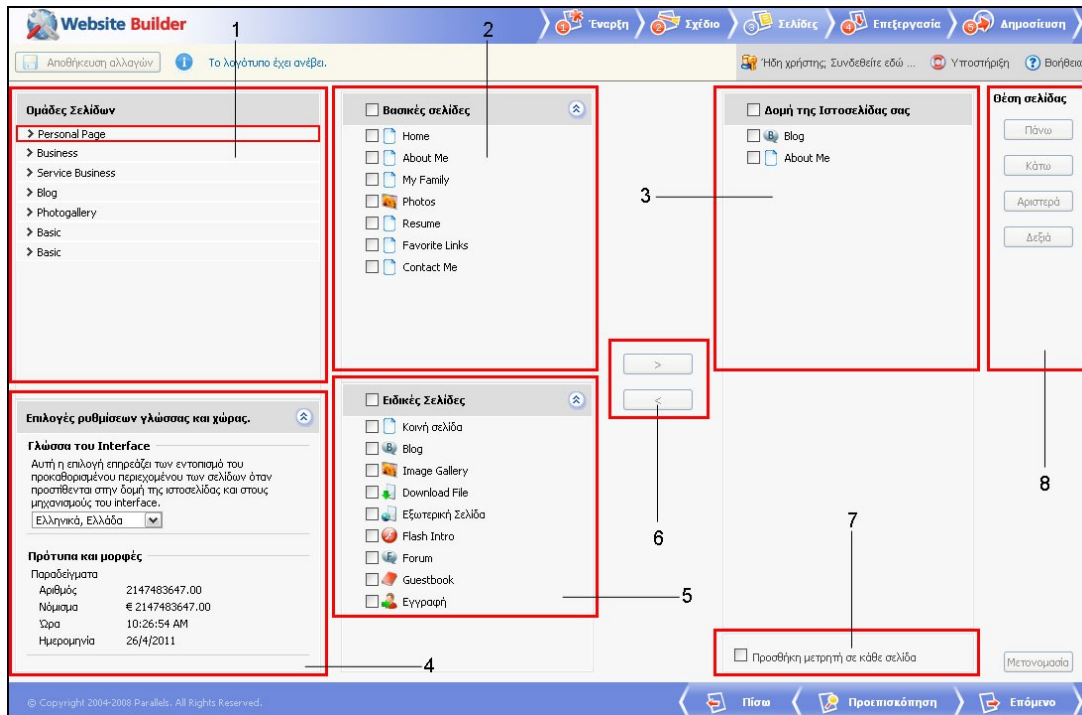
Website Builder

1 Έναρξη 2 Σχέδιο 3 Σελίδες 4 Επεξεργασία 5 Δημοσίευση

Αποθήκευση αλλαγών

Το λογότυπο έχει ανέβει.

Ήδη χρήστης; Συνδεθείτε εδώ ... Υποστήριξη Βοήθεια

1

2

Ομάδες Σελίδων
> Personal Page
> Business
> Service Business
> Blog
> Photogallery
> Basic
> Basic

Βασικές σελίδες
Home
About Me
My Family
Photos
Resume
Favorite Links
Contact Me

Δομή της Ιστοσελίδας σας
Blog
About Me

3

Θέση σελίδας
Πάνω
Κάτω
Αριστερά
Δεξιά

>
<

Επιλογές ρυθμίσεων γλώσσας και χώρας.

Γλώσσα του Interface
Αυτή η επιλογή επηρεάζει τον εντοπισμό του προκαθορισμένου περιεχομένου των σελίδων όταν προστίθενται στην δομή της ιστοσελίδας και στους μηχανισμούς του interface.
Ελληνικά, Ελλάδα

Πρότυπα και μορφές
Παραδείγματα

| Αριθμός | 2147483647.00 |
|---|---|
| Νόμισμα | € 2147483647.00 |
| Ώρα | 10:26:54 AM |
| Ημερομηνία | 26/4/2011 |

Ειδικές Σελίδες
Κοινή σελίδα
Blog
Image Gallery
Download File
Εξωτερική Σελίδα
Flash Intro
Forum
Guestbook
Εγγραφή

6

5

7

8

4

Προσθήκη μετρητή σε κάθε σελίδα

Μετονομασία

© Copyright 2004-2008 Parallels. All Rights Reserved.

Πίσω Προεπισκόπηση Επόμενο